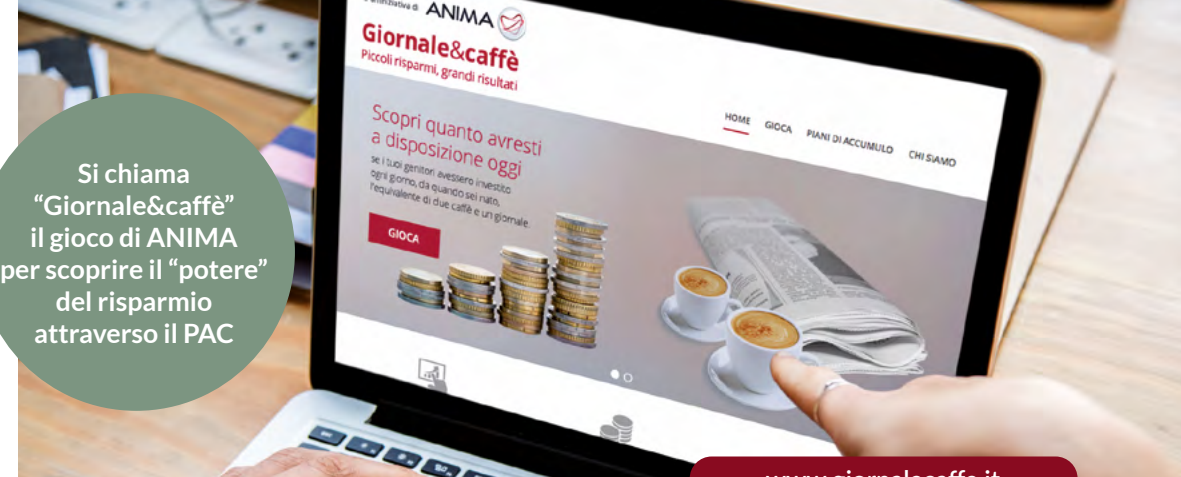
Si chiama "Giornale&caffè" il gioco di ANIMA per scoprire il "potere" del risparmio attraverso il PAC

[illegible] ANIMA

Giornale&caffè
Piccoli risparmi, grandi risultati

HOME
GIOCA
PIANI DI ACCUMULO
CHI SIAMO

Scopri quanto avresti a disposizione oggi

se i tuoi genitori avessero investito ogni giorno, da quando sei nato, l'equivalente di due caffè e un giornale.

GIOCA

www.giornalecaffe.it